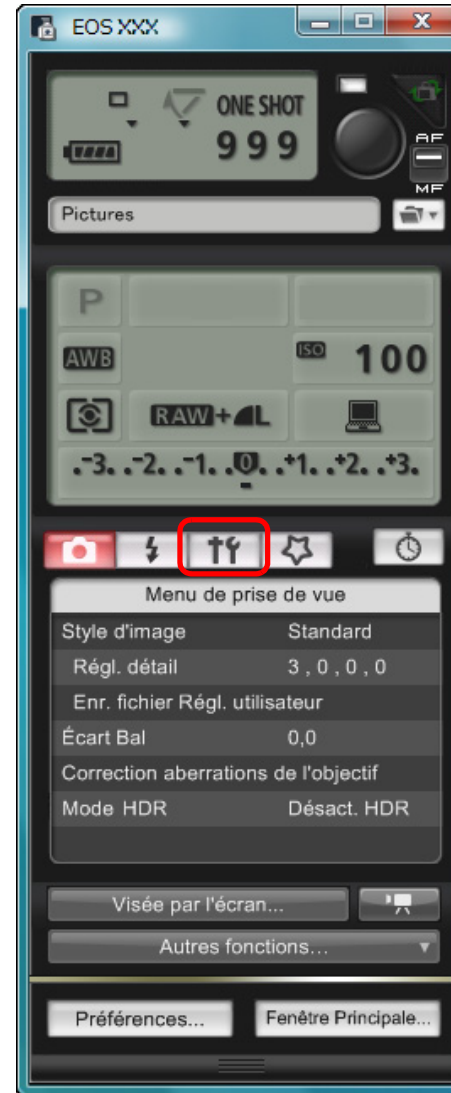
EOS XXX

ONE SHOT
999
AF
MF

Pictures

P
AWB
ISO 100
RAW+L
-3..-2..-1..0..+1..+2..+3.

Menu de prise de vue

| | |
|---|---|
| Style d'image | Standard |
| Régl. détail | 3 , 0 , 0 , 0 |
| Enr. fichier Régl. utilisateur | |
| Écart Bal | 0,0 |
| Correction aberrations de l'objectif | |
| Mode HDR | Désact. HDR |

Visée par l'écran...
Autres fonctions...
Préférences...
Fenêtre Principale...